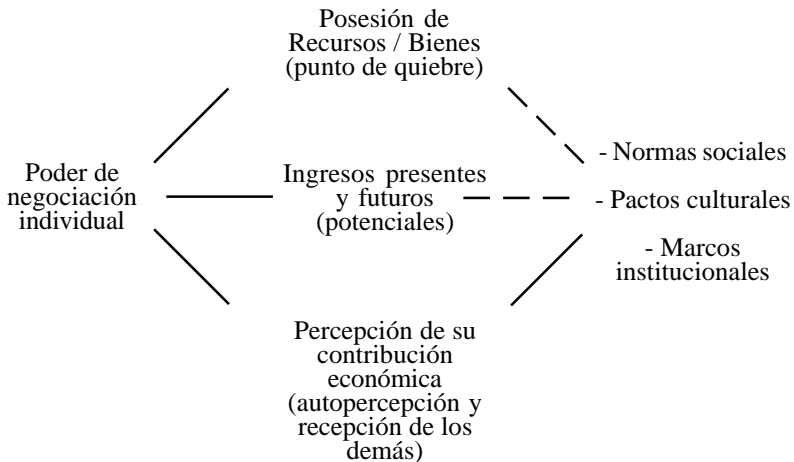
Posesión de Recursos / Bienes (punto de quiebre)

Poder de negociación individual

Ingresos presentes y futuros (potenciales)

- Normas sociales

- Pactos culturales

- Marcos institucionales

Percepción de su contribución económica (autopercepción y recepción de los demás)